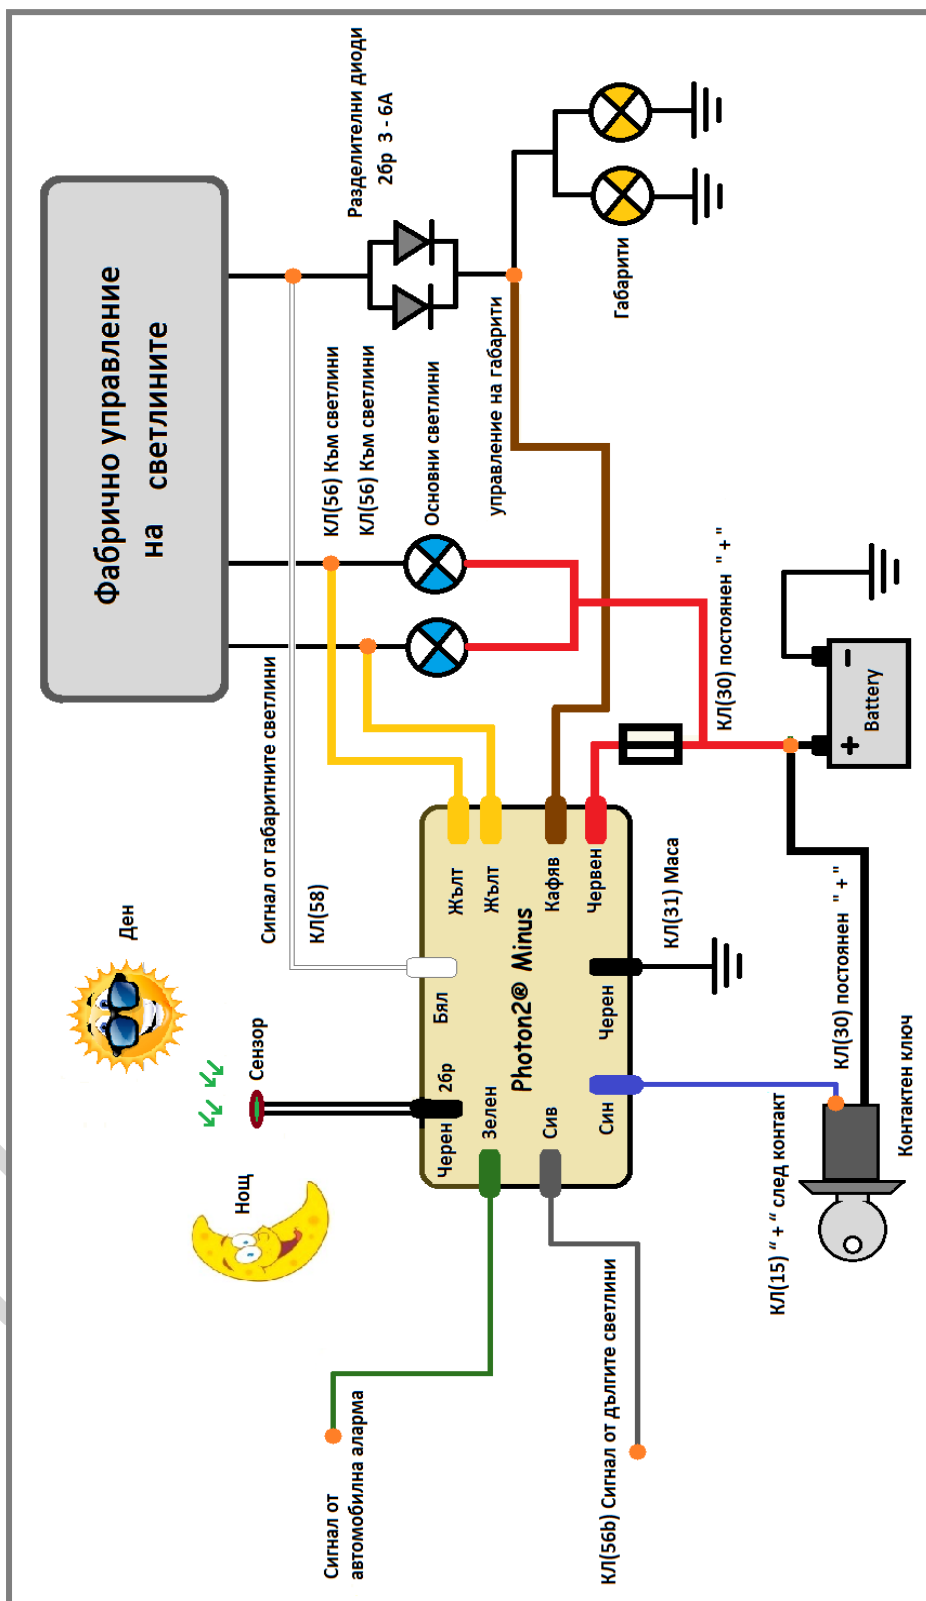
Фабрично управление
на светлините

Разделителни диоди
2бр 3 - 6А

Габарити

управление на габарити

Основни светлини

КЛ(56) Към светлини
КЛ(56) Към светлини

Сигнал от габаритните светлини

КЛ(58)

КЛ(30) постоянен " + "

Battery

Ден

Сензор

Нощ

Жълт
Жълт
Кафяв
Червен
Бял
2бр
Photon2@ Minus
Черен
Черен
Зелен
Сив
Син

КЛ(31) Маса

КЛ(30) постоянен " + "

Контактен ключ

КЛ(15) " + " след контакт

Сигнал от
автомобилна аларма

КЛ(56b) Сигнал от дългите светлини